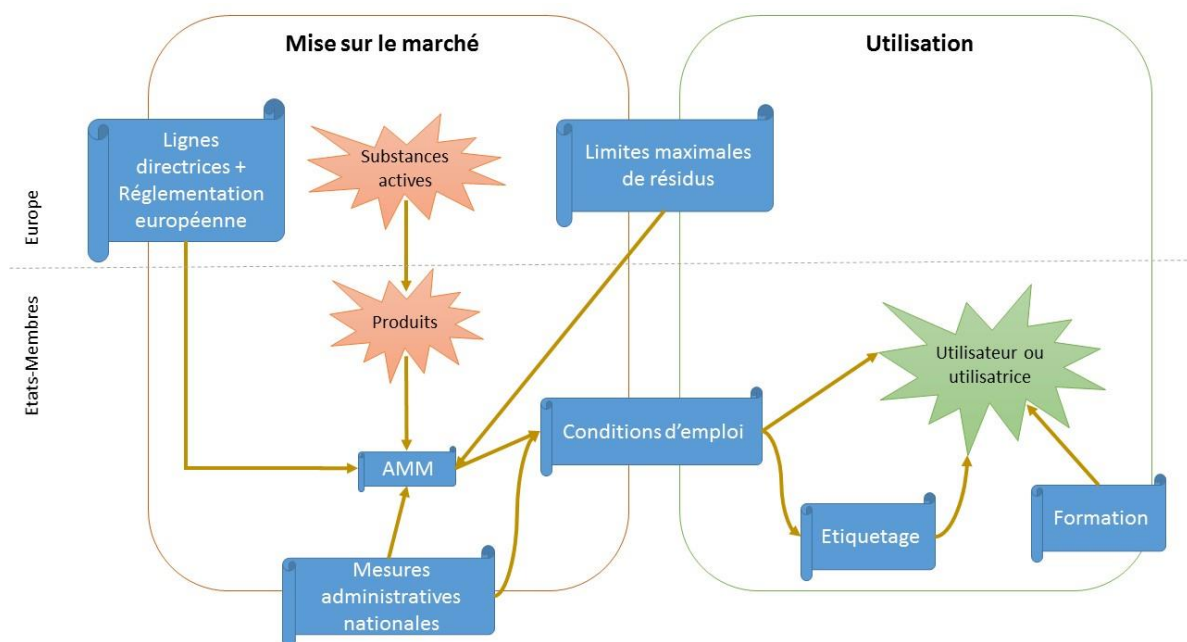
Mise sur le marché

Utilisation

Europe

Etats-Membres

Lignes directrices + Réglementation européenne

Substances actives

Limites maximales de résidus

Produits

Utilisateur ou utilisatrice

Conditions d'emploi

AMM

Etiquetage

Formation

Mesures administratives nationales